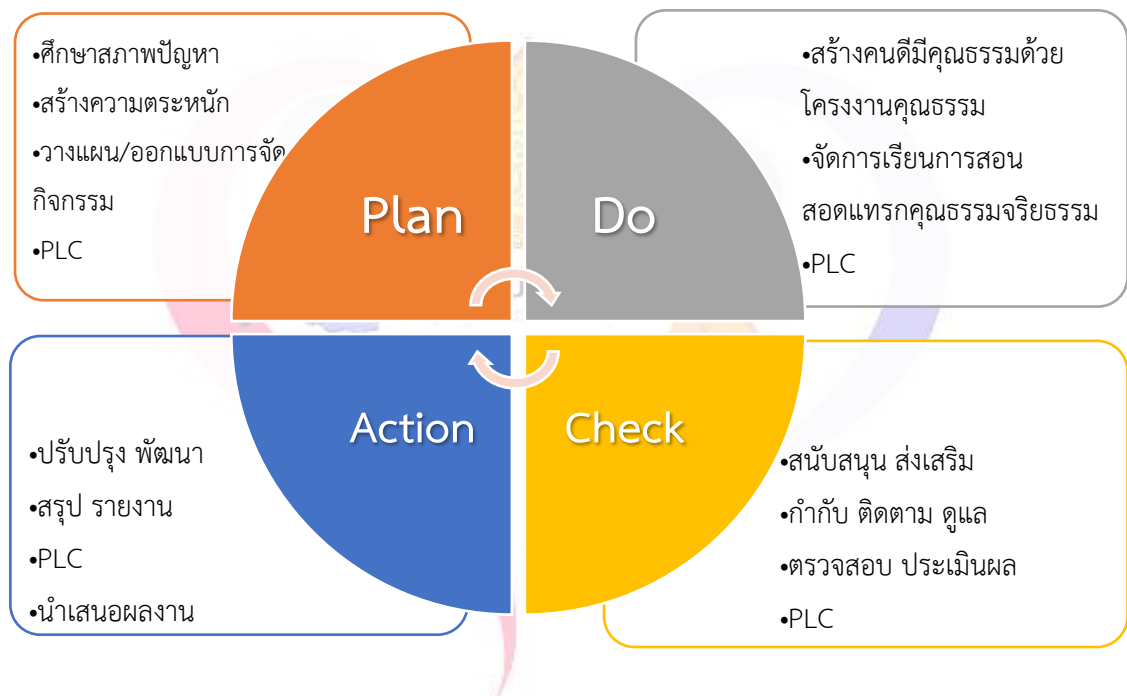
•ศึกษาสภาพปัญหา
•สร้างความตระหนัก
•วางแผน/ออกแบบการจัดกิจกรรม
•PLC

Plan

Do

•สร้างคนดีมีคุณธรรมด้วยโครงงานคุณธรรม
•จัดการเรียนการสอนสอดแทรกคุณธรรมจริยธรรม
•PLC

Action

Check

•ปรับปรุง พัฒนา
•สรุป รายงาน
•PLC
•นำเสนอผลงาน

•สนับสนุน ส่งเสริม
•กำกับ ติดตาม ดูแล
•ตรวจสอบ ประเมินผล
•PLC